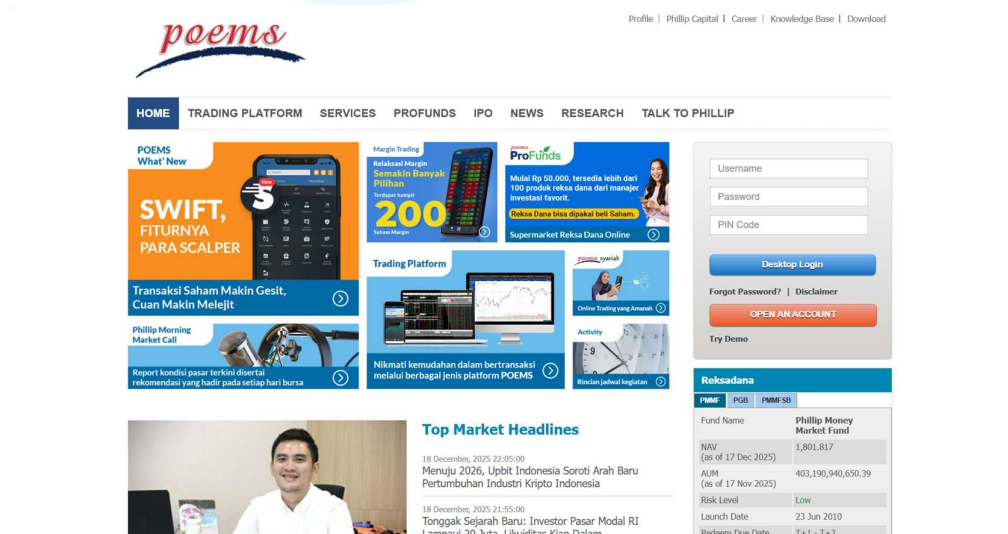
poems

Profile | Phillip Capital | Career | Knowledge Base | Download

HOME TRADING PLATFORM SERVICES PROFUNDS IPO NEWS RESEARCH TALK TO PHILLIP

POEMS What' New

New

SWIFT, FITURNYA PARA SCALPER

Transaksi Saham Makin Gesit, Cuan Makin Melejit

Margin Trading

Relaksasi Margin Semakin Banyak Pilihan

Terdapat hampir 200 Saham Margin

ProFunds

Mulai Rp 50.000, tersedia lebih dari 100 produk reksa dana dari manajer investasi favorit.

Reksa Dana bisa dipakai beli Saham.

Supermarket Reksa Dana Online

Trading Platform

Nikmati kemudahan dalam bertransaksi melalui berbagai jenis platform POEMS

poems syariah

Online Trading yang Amanah

Activity

Rincian jadwal kegiatan

Phillip Morning Market Call

Report kondisi pasar terkini disertai rekomendasi yang hadir pada setiap hari bursa

Username

Password

PIN Code

Desktop Login

Forgot Password? | Disclaimer

OPEN AN ACCOUNT

Try Demo

Reksadana

PMMF PGB PMMFSB

| Fund Name | Phillip Money Market Fund |
|---|---|
| NAV (as of 17 Dec 2025) | 1,801.817 |
| AUM (as of 17 Nov 2025) | 403,190,940,650.39 |
| Risk Level | Low |
| Launch Date | 23 Jun 2010 |
| Redeem Due Date | T+1 - T+2 |

Top Market Headlines

18 December, 2025 22:05:00
Menuju 2026, Upbit Indonesia Soroti Arah Baru Pertumbuhan Industri Kripto Indonesia

18 December, 2025 21:55:00
Tonggak Sejarah Baru: Investor Pasar Modal RI Lampaui 20 Juta, Likuiditas Kian Dalam